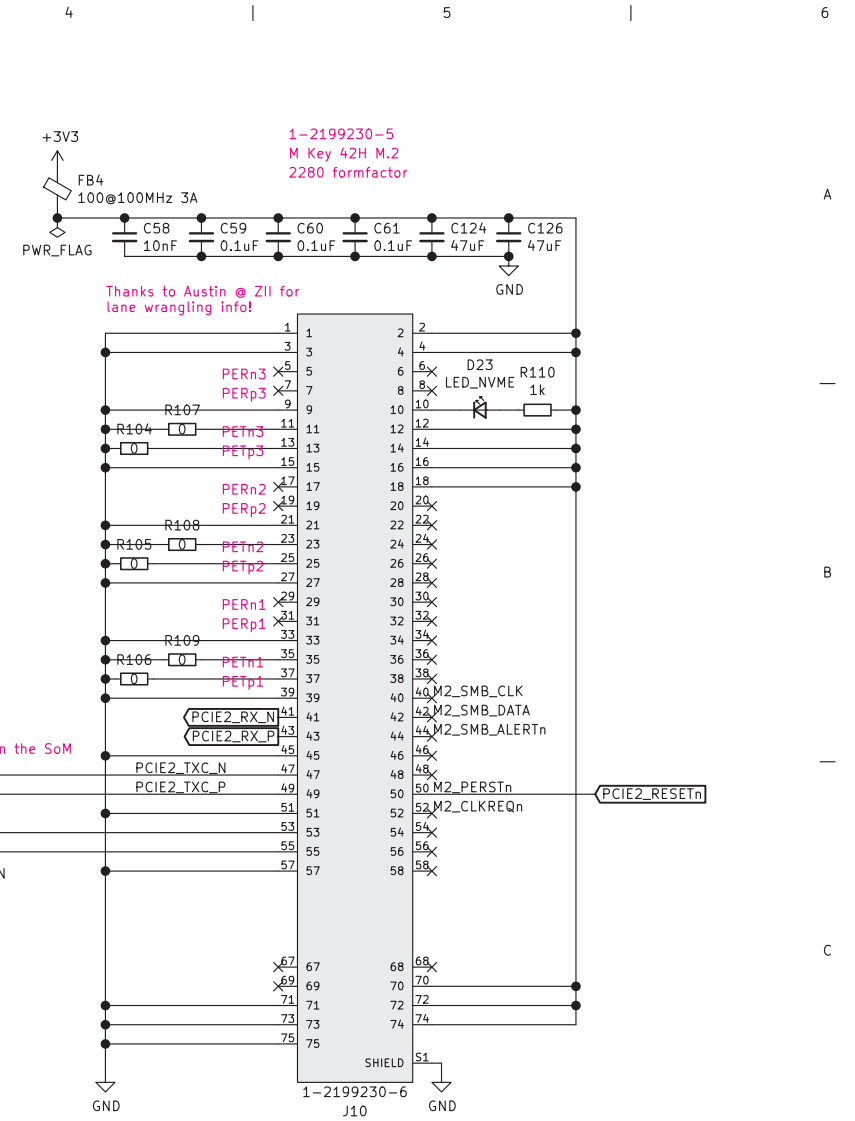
4 5 6

A

B

C

+3V3

FB4
100@100MHz 3A

PWR_FLAG

1-2199230-5
M Key 42H M.2
2280 formfactor

C58 10nF
C59 0.1uF
C60 0.1uF
C61 0.1uF
C124 47uF
C126 47uF

GND

Thanks to Austin @ ZII for lane wrangling info!

PERn3
PERp3
R107
R104
PETn3
PETp3
PERn2
PERp2
R108
R105
PETn2
PETp2
PERn1
PERp1
R109
R106
PETn1
PETp1
PCIE2_RX_N
PCIE2_RX_P
n the SoM
PCIE2_TXC_N
PCIE2_TXC_P
N

D23
LED_NVME
R110
1k

M2_SMB_CLK
M2_SMB_DATA
M2_SMB_ALERTn
M2_PERSTn
M2_CLKREQn
PCIE2_RESETn

| 1 | 2 |
|---|---|
| 3 | 4 |
| 5 | 6 |
| 7 | 8 |
| 9 | 10 |
| 11 | 12 |
| 13 | 14 |
| 15 | 16 |
| 17 | 18 |
| 19 | 20 |
| 21 | 22 |
| 23 | 24 |
| 25 | 26 |
| 27 | 28 |
| 29 | 30 |
| 31 | 32 |
| 33 | 34 |
| 35 | 36 |
| 37 | 38 |
| 39 | 40 |
| 41 | 42 |
| 43 | 44 |
| 45 | 46 |
| 47 | 48 |
| 49 | 50 |
| 51 | 52 |
| 53 | 54 |
| 55 | 56 |
| 57 | 58 |
| 67 | 68 |
| 69 | 70 |
| 71 | 72 |
| 73 | 74 |
| 75 | SHIELD S1 |

1-2199230-6
J10

GND GND